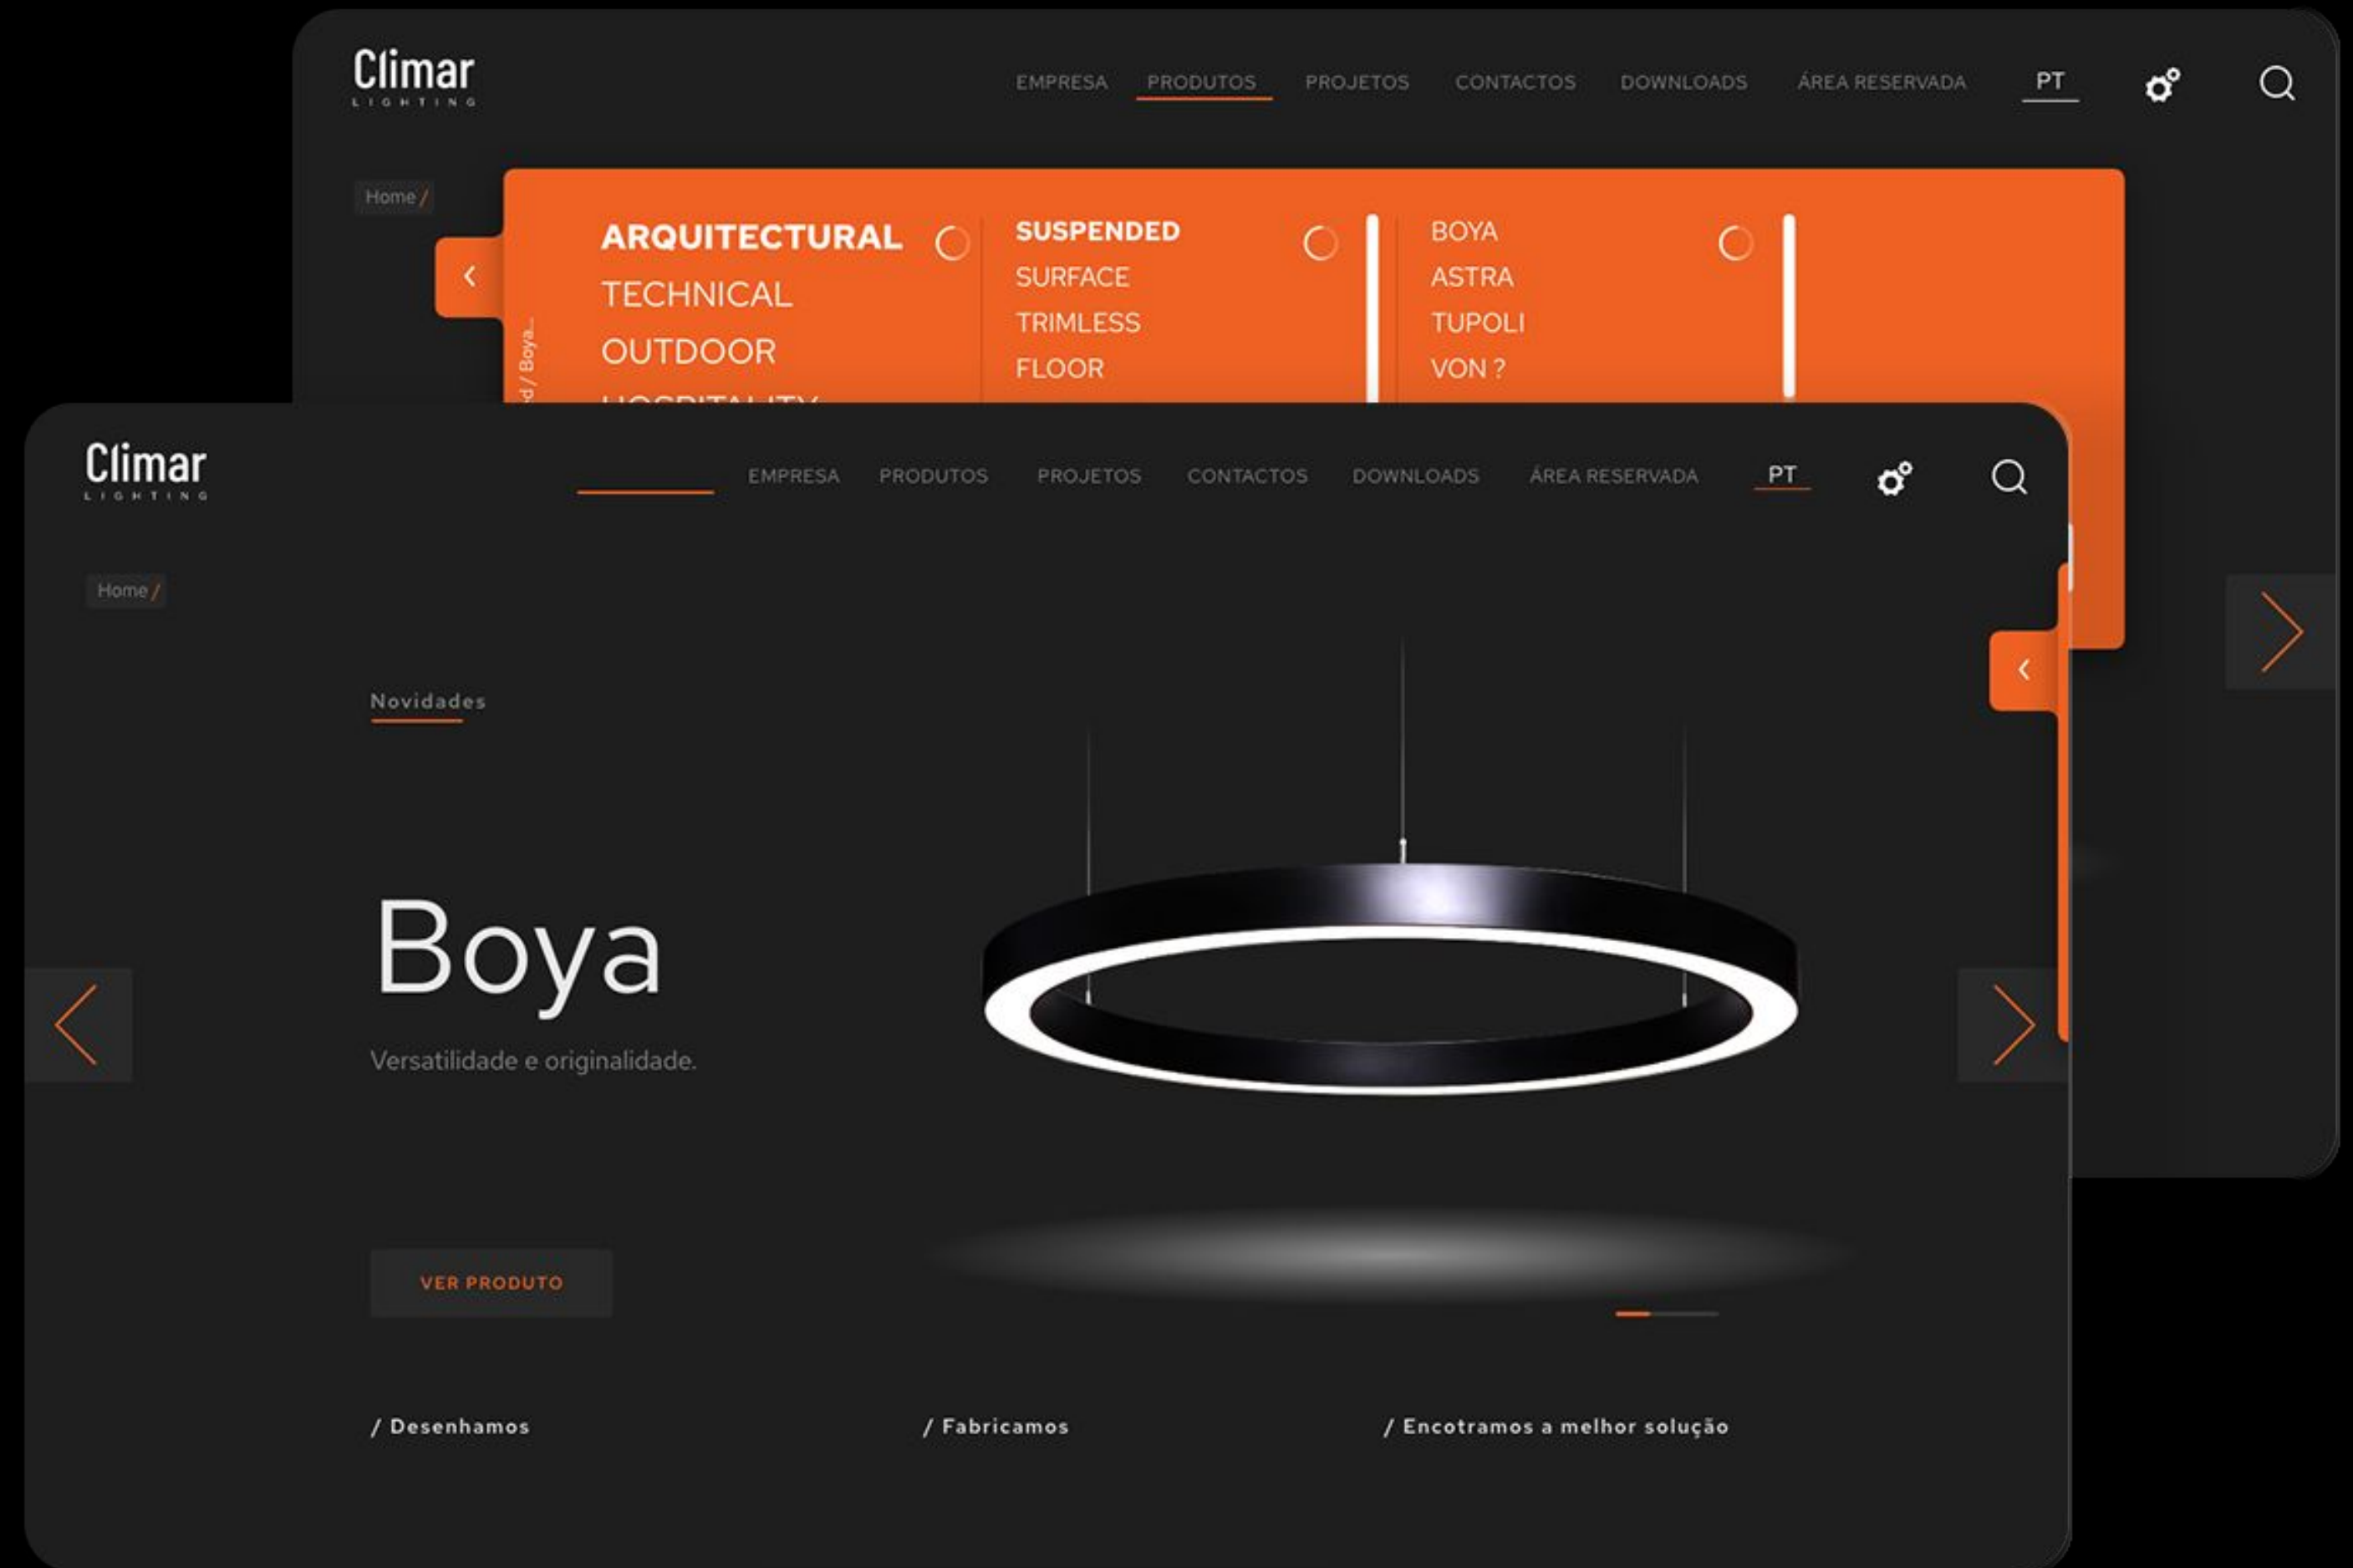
Climar
LIGHTING

EMPRESA PRODUTOS PROJETOS CONTACTOS DOWNLOADS ÁREA RESERVADA PT

Home /

ARQUITECTURAL
TECHNICAL
OUTDOOR
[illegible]

SUSPENDED
SURFACE
TRIMLESS
FLOOR

BOYA
ASTRA
TUPOLI
VON ?

d / Boya...

Climar
LIGHTING

EMPRESA PRODUTOS PROJETOS CONTACTOS DOWNLOADS ÁREA RESERVADA PT

Home /

Novidades

Boya

Versatilidade e originalidade.

VER PRODUTO

/ Desenhamos

/ Fabricamos

/ Encotramos a melhor solução